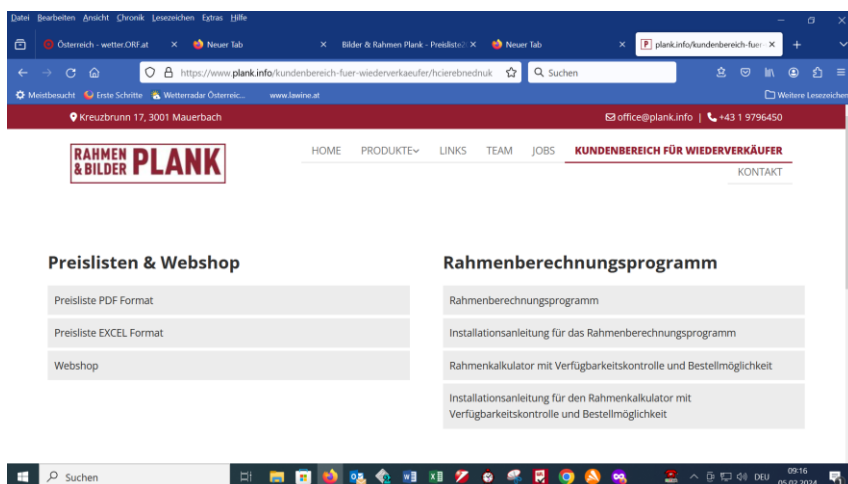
Datei Bearbeiten Ansicht Chronik Lesezeichen Extras Hilfe

Österreich - wetter.ORF.at × Neuer Tab × Bilder & Rahmen Plank - Preisliste2 × Neuer Tab × plank.info/kundenbereich-fuer ×

https://www.plank.info/kundenbereich-fuer-wiederverkaeufer/hcierebnednuk

Suchen

Meistbesucht Erste Schritte Wetterradar Österreic... www.lawine.at Weitere Lesezeichen

Kreuzbrunn 17, 3001 Mauerbach

office@plank.info | +43 1 9796450

RAHMEN & BILDER PLANK

HOME PRODUKTE LINKS TEAM JOBS KUNDENBEREICH FÜR WIEDERVERKÄUFER KONTAKT

Preislisten & Webshop

Preisliste PDF Format

Preisliste EXCEL Format

Webshop

Rahmenberechnungsprogramm

Rahmenberechnungsprogramm

Installationsanleitung für das Rahmenberechnungsprogramm

Rahmenkalkulator mit Verfügbarkeitskontrolle und Bestellmöglichkeit

Installationsanleitung für den Rahmenkalkulator mit Verfügbarkeitskontrolle und Bestellmöglichkeit

Suchen

DEU 09:16 05.02.2024